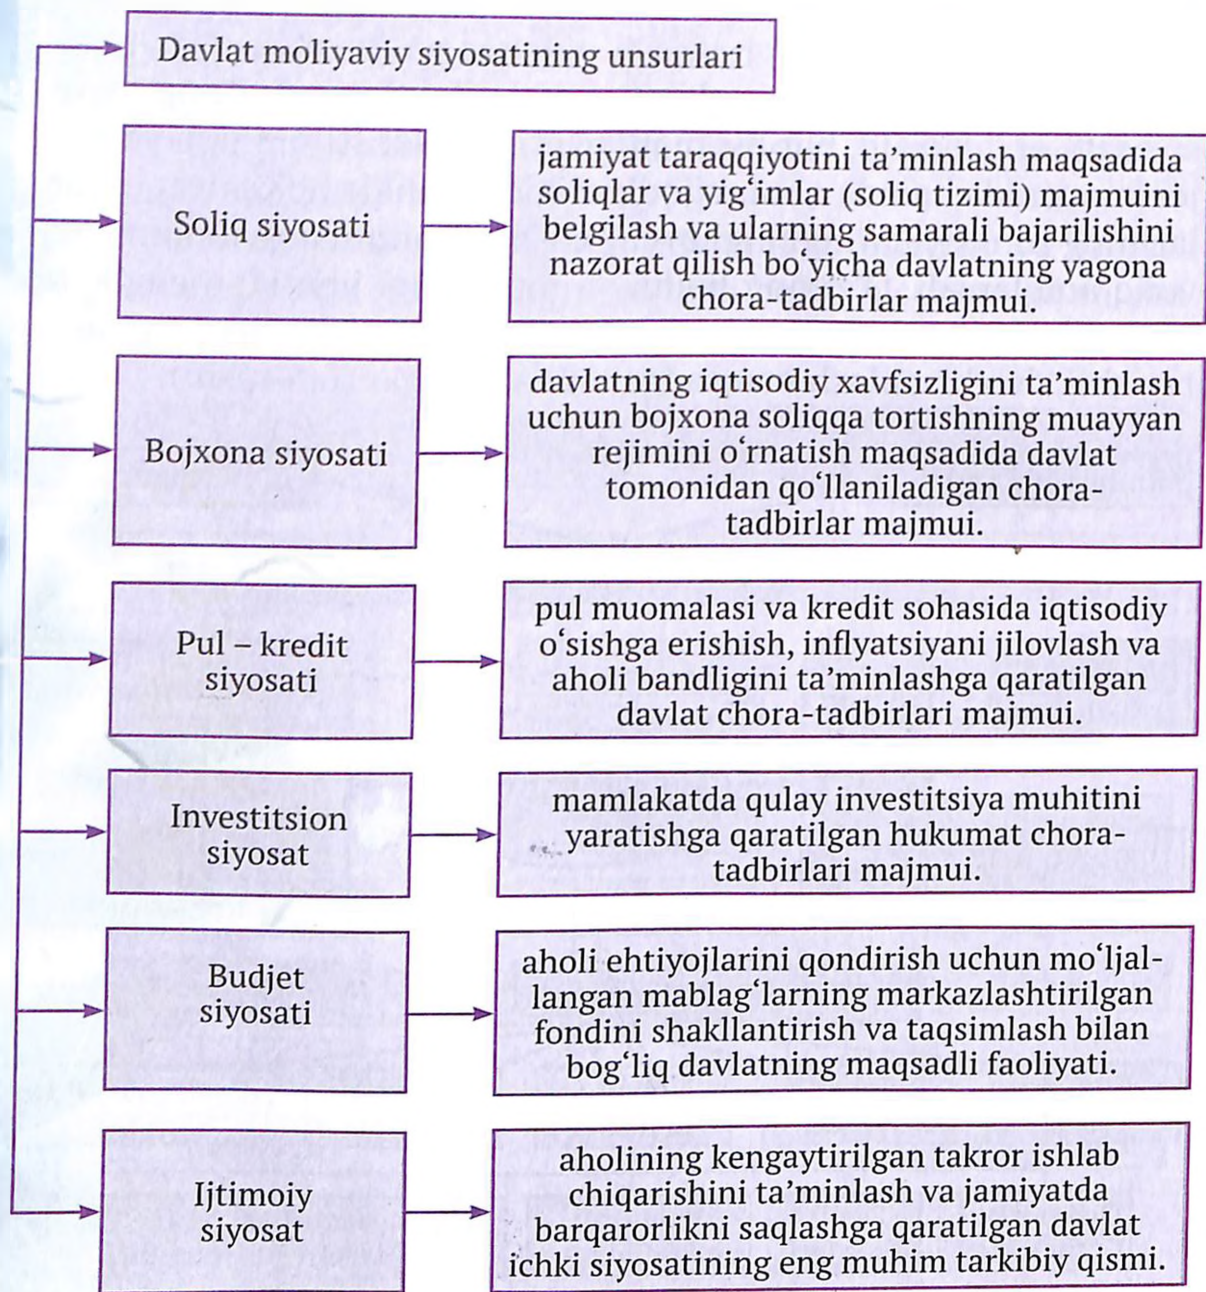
Davlat moliyaviy siyosatining unsurlari

Soliq siyosati

jamiyat taraqqiyotini ta'minlash maqsadida soliqlar va yig'imlar (soliq tizimi) majmuini belgilash va ularning samarali bajarilishini nazorat qilish bo'yicha davlatning yagona chora-tadbirlar majmui.

Bojxona siyosati

davlatning iqtisodiy xavfsizligini ta'minlash uchun bojxona soliqqa tortishning muayyan rejimini o'rnatish maqsadida davlat tomonidan qo'llaniladigan chora-tadbirlar majmui.

Pul – kredit siyosati

pul muomalasi va kredit sohasida iqtisodiy o'sishga erishish, inflyatsiyani jilovlash va aholi bandligini ta'minlashga qaratilgan davlat chora-tadbirlari majmui.

Investitsion siyosat

mamlakatda qulay investitsiya muhitini yaratishga qaratilgan hukumat chora-tadbirlari majmui.

Budjet siyosati

aholi ehtiyojlarini qondirish uchun mo'ljallangan mablag'larning markazlashtirilgan fondini shakllantirish va taqsimlash bilan bog'liq davlatning maqsadli faoliyati.

Ijtimoiy siyosat

aholining kengaytirilgan takror ishlab chiqarishini ta'minlash va jamiyatda barqarorlikni saqlashga qaratilgan davlat ichki siyosatining eng muhim tarkibiy qismi.